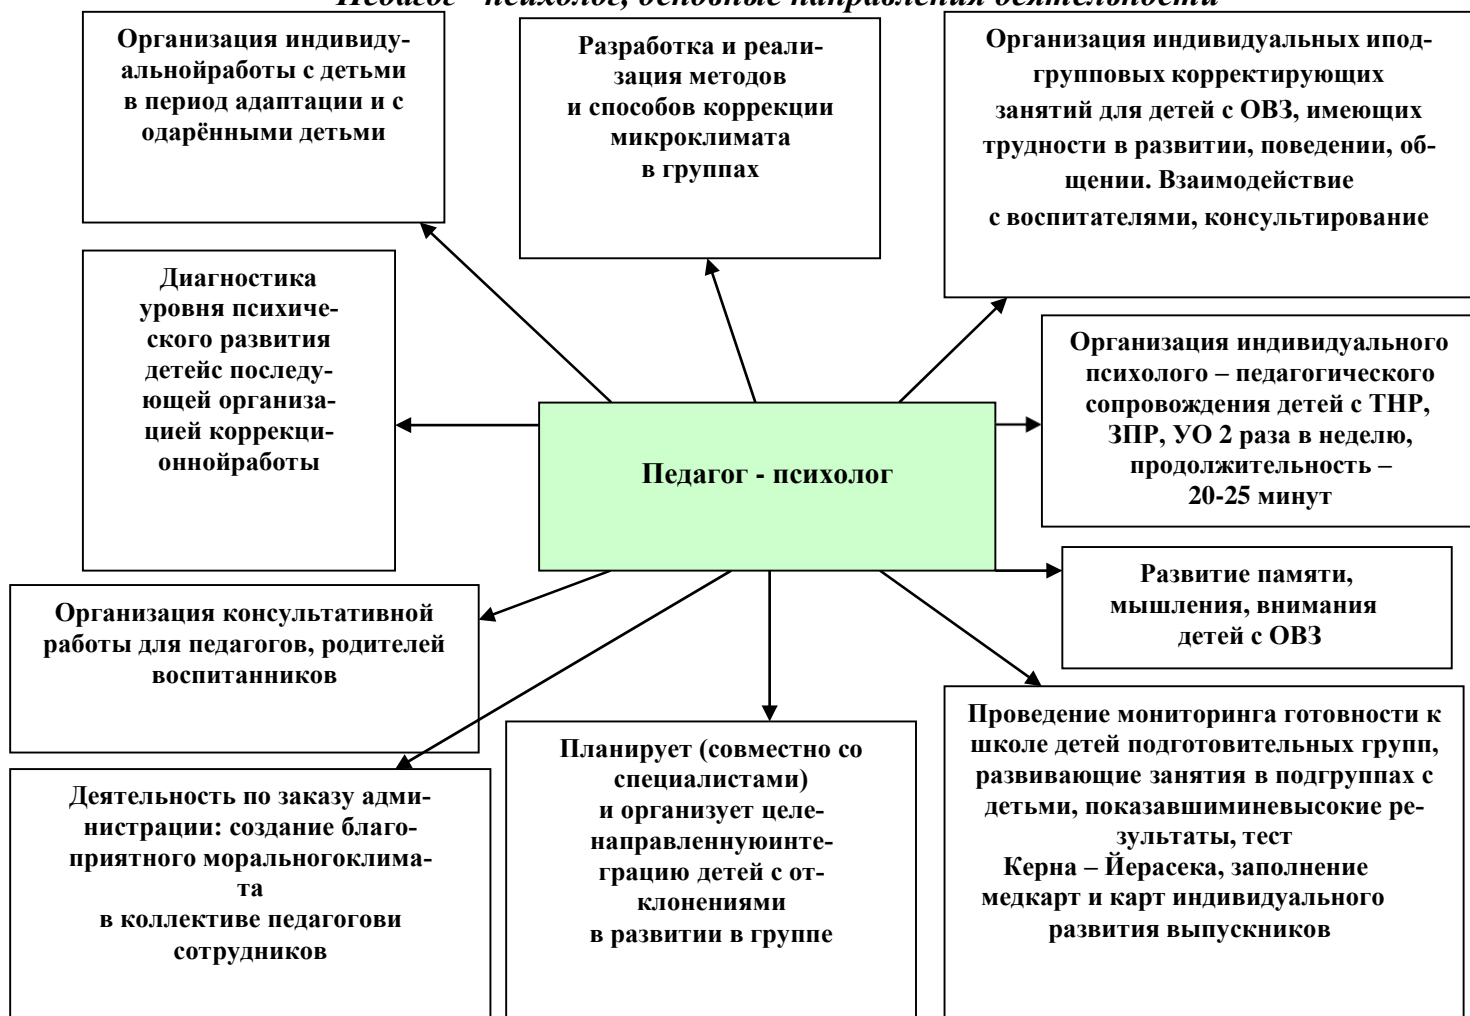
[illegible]

Организация индивидуальнойработы с детьми в период адаптации и с одарёнными детьми

Разработка и реализация методов и способов коррекции микроклимата в группах

Организация индивидуальных иподгрупповых корректирующих занятий для детей с ОВЗ, имеющих трудности в развитии, поведении, общении. Взаимодействие с воспитателями, консультирование

Диагностика уровня психического развития детейс последующей организацией коррекционнойработы

Педагог - психолог

Организация индивидуального психолого – педагогического сопровождения детей с ТНР, ЗПР, УО 2 раза в неделю, продолжительность – 20-25 минут

Развитие памяти, мышления, внимания детей с ОВЗ

Организация консультативной работы для педагогов, родителей воспитанников

Деятельность по заказу администрации: создание благоприятного моральногоклимата в коллективе педагогови сотрудников

Планирует (совместно со специалистами) и организует целенаправленнуюинтеграцию детей с отклонениями в развитии в группе

Проведение мониторинга готовности к школе детей подготовительных групп, развивающие занятия в подгруппах с детьми, показавшиминевысокие результаты, тест Керна – Йерасека, заполнение медкарт и карт индивидуального развития выпускников